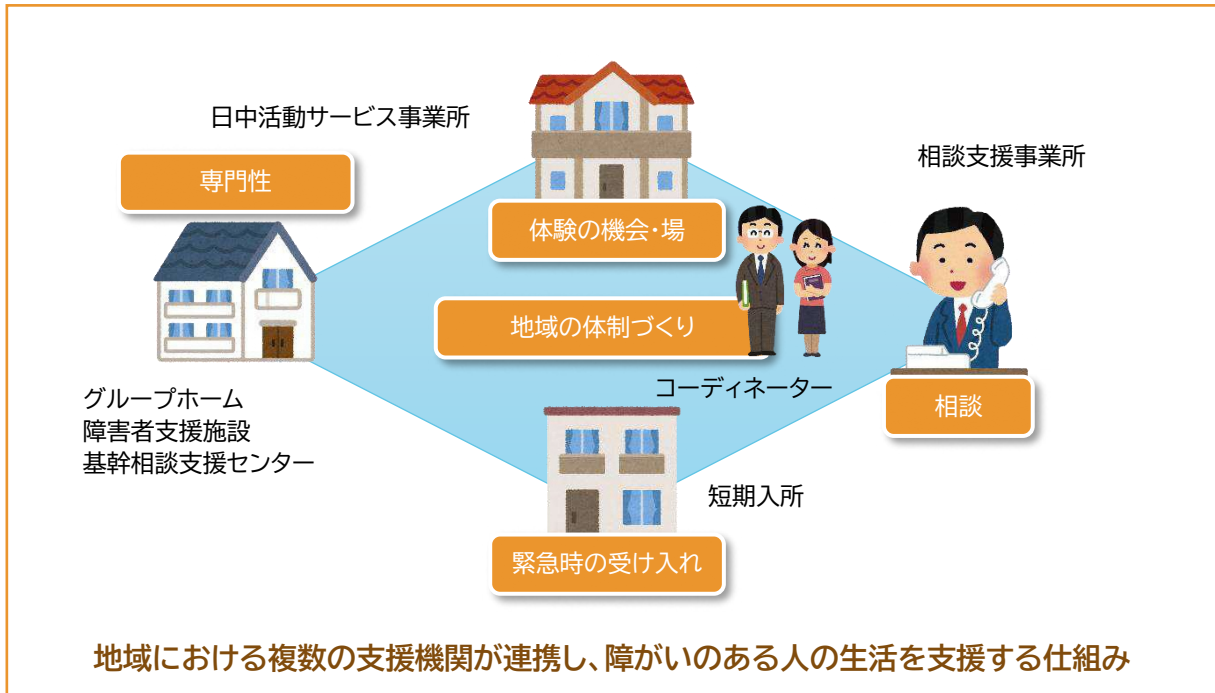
日中活動サービス事業所

専門性

体験の機会・場

相談支援事業所

地域の体制づくり

コーディネーター

相談

グループホーム
障害者支援施設
基幹相談支援センター

短期入所

緊急時の受け入れ

地域における複数の支援機関が連携し、障がいのある人の生活を支援する仕組み